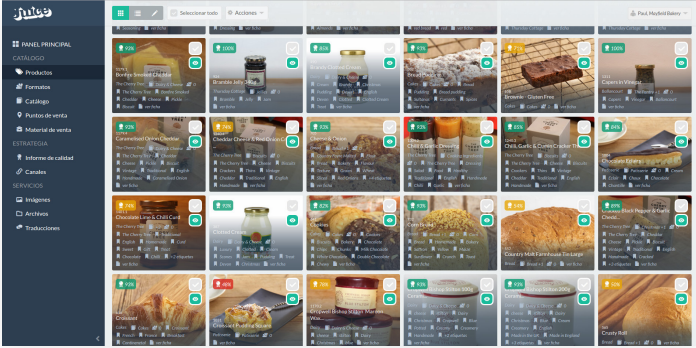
Seleccionar todo
Acciones
Paul Mayfield Bakery

PANEL PRINCIPAL
CATÁLOGO
Productos
Formatos
Catálogo
Puntos de venta
Material de venta
ESTRATEGIA
Informe de calidad
Canales
SERVICIOS
Imágenes
Archivos
Traducciones

93%
Bonhys Smoked Cheddar
100%
Bramble Jelly
84%
Brandy Clotted Cream
93%
Bread Pudding
71%
Brownie - Gluten Free
100%
Capers in Vinegar
93%
Caramelised Onion Chutney
74%
Cheddar Cheese & Red Onion
93%
Cheese & Onion
93%
Chilli & Garlic Dressing
93%
Chilli, Garlic & Cumin Cracker
84%
Chocolate Éclairs
74%
Chocolate Lime & Chilli Curd
93%
Clotted Cream
92%
Cookies
93%
Corn Relish
84%
Country Mill Farmhouse Tin Large
93%
Cracked Black Pepper & Garlic Chedd
93%
Croissant
48%
Croissant Pudding Square
73%
Cropwell Bishop Mature Stilton
93%
Cumbrian Cutter 200g
93%
Cumbrian Cutter 200g
93%
Crusty Roll
ver ficha